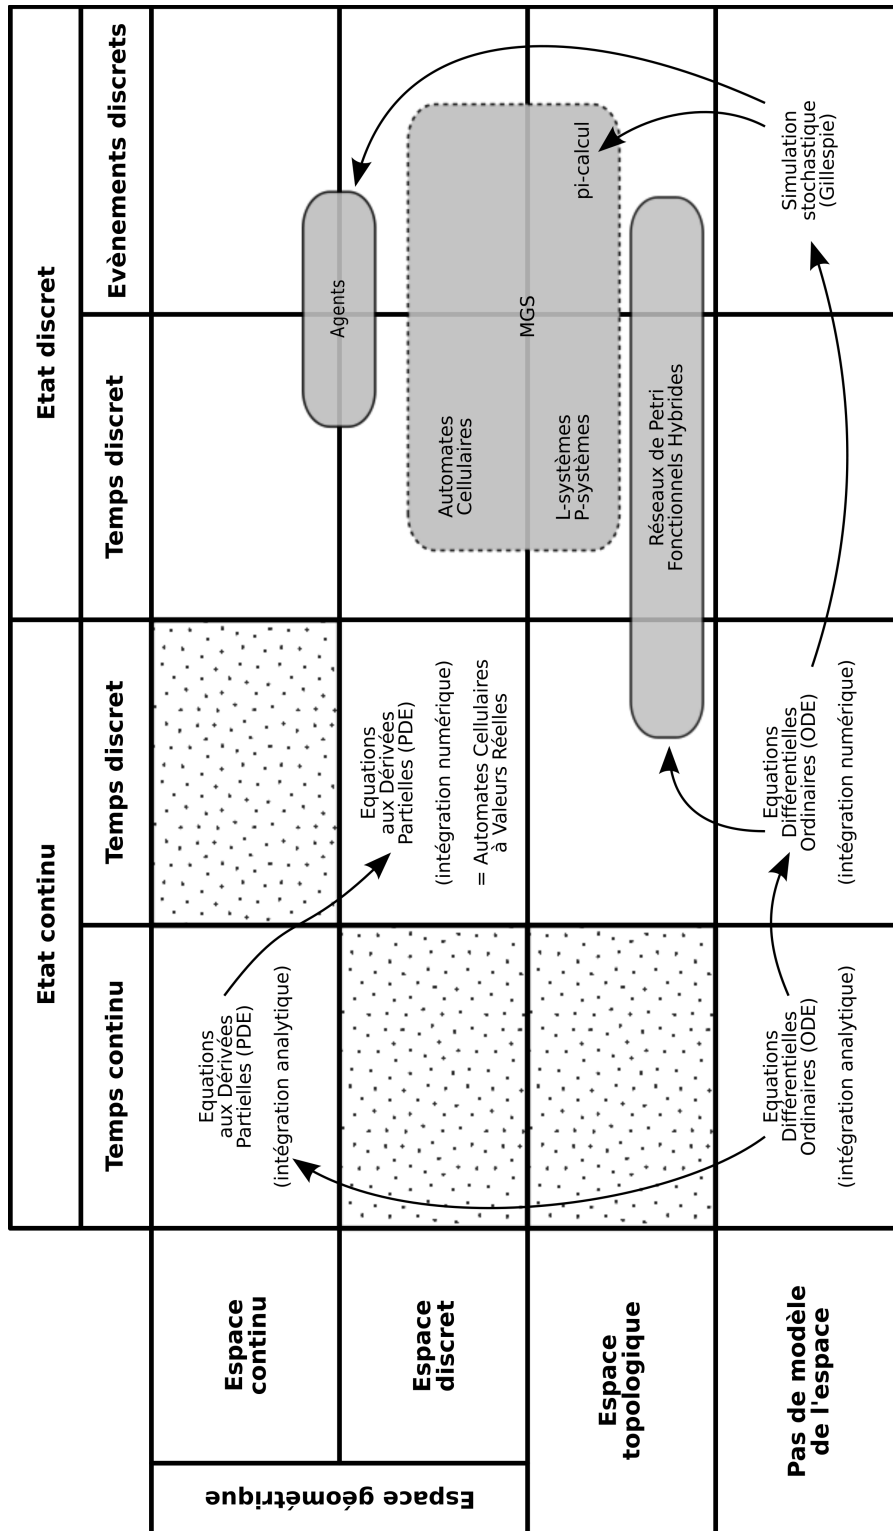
| | | Etat continu | | Etat discret | |
|---|---|---|---|---|---|
| | | Temps continu | Temps discret | Temps discret | Evènements discrets |
| Espace géométrique | Espace continu | Equations aux Dérivées Partielles (PDE) (intégration analytique) | | | |
| | Espace discret | | Equations aux Dérivées Partielles (PDE) (intégration numérique) = Automates Cellulaires à Valeurs Réelles | Agents Automates Cellulaires MGS | |
| Espace topologique | | | | L-systèmes P-systèmes | pi-calcul |
| Pas de modèle de l'espace | | Equations Différentielles Ordinaires (ODE) (intégration analytique) | Equations Différentielles Ordinaires (ODE) (intégration numérique) | Réseaux de Petri Fonctionnels Hybrides | Simulation stochastique (Gillespie) |